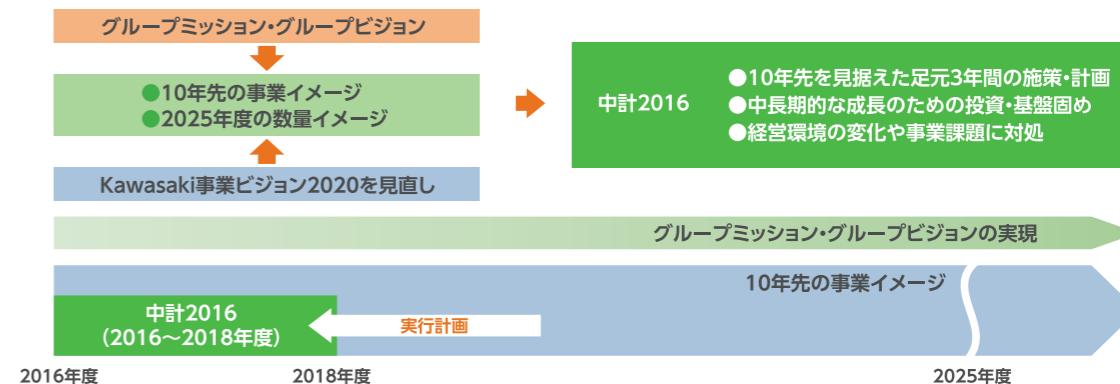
グループミッション・グループビジョン

●10年先の事業イメージ
●2025年度の数量イメージ

Kawasaki事業ビジョン2020を見直し

中計2016

●10年先を見据えた足元3年間の施策・計画
●中長期的な成長のための投資・基盤固め
●経営環境の変化や事業課題に対処

グループミッション・グループビジョンの実現

10年先の事業イメージ

中計2016
（2016～2018年度）

実行計画

2016年度

2018年度

2025年度